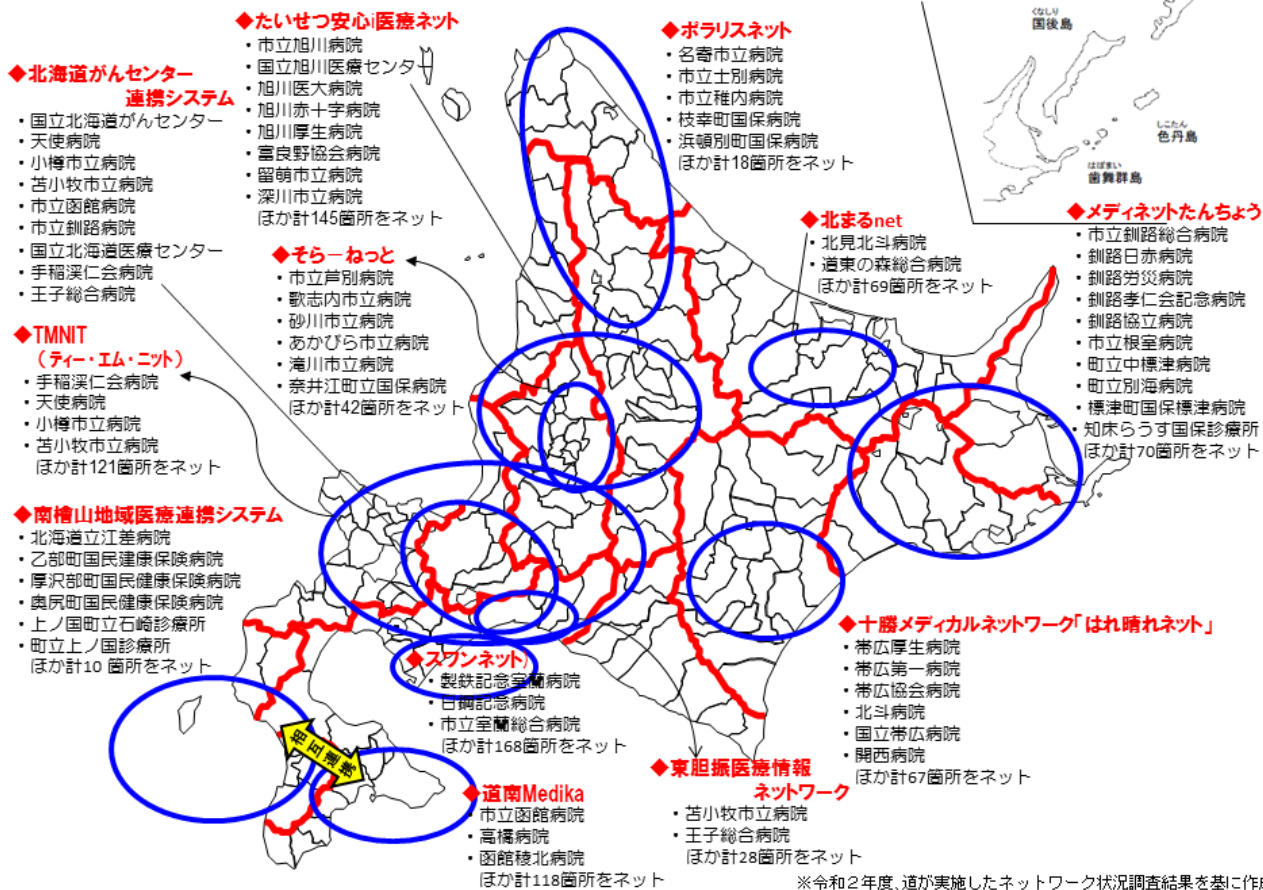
◆たいせつ安心i医療ネット
・市立旭川病院
・国立旭川医療センター
・旭川医大病院
・旭川赤十字病院
・旭川厚生病院
・富良野協会病院
・留萌市立病院
・深川市立病院
ほか計145箇所をネット

◆ポラリスネット
・名寄市立病院
・市立士別病院
・市立稚内病院
・枝幸町国保病院
・浜頓別町国保病院
ほか計18箇所をネット

くなしり
国後島

しこたん
色丹島

はぼまい
歯舞群島

◆北海道がんセンター
連携システム
・国立北海道がんセンター
・天使病院
・小樽市立病院
・苫小牧市立病院
・市立函館病院
・市立釧路病院
・国立北海道医療センター
・手稲渓仁会病院
・王子総合病院

◆北まるnet
・北見北斗病院
・道東の森総合病院
ほか計69箇所をネット

◆メディネットたんちょう
・市立釧路総合病院
・釧路日赤病院
・釧路労災病院
・釧路孝仁会記念病院
・釧路協立病院
・市立根室病院
・町立中標津病院
・町立別海病院
・標津町国保標津病院
・知床らうす国保診療所
ほか計70箇所をネット

◆そら－ねっと
・市立芦別病院
・歌志内市立病院
・砂川市立病院
・あかびら市立病院
・滝川市立病院
・奈井江町立国保病院
ほか計42箇所をネット

◆TMNIT
（ティー・エム・ニット）
・手稲渓仁会病院
・天使病院
・小樽市立病院
・苫小牧市立病院
ほか計121箇所をネット

◆南檜山地域医療連携システム
・北海道立江差病院
・乙部町国民建康保険病院
・厚沢部町国民健康保険病院
・奥尻町国民健康保険病院
・上ノ国町立石崎診療所
・町立上ノ国診療所
ほか計10 箇所をネット

◆十勝メディカルネットワーク「はれ晴れネット」
・帯広厚生病院
・帯広第一病院
・帯広協会病院
・北斗病院
・国立帯広病院
・開西病院
ほか計67箇所をネット

◆スワンネット
・製鉄記念室蘭病院
・日鋼記念病院
・市立室蘭総合病院
ほか計168箇所をネット

相互連携

◆道南Medika
・市立函館病院
・高橋病院
・函館稜北病院
ほか計118箇所をネット

◆東胆振医療情報
ネットワーク
・苫小牧市立病院
・王子総合病院
ほか計28箇所をネット

※令和２年度、道が実施したネットワーク状況調査結果を基に作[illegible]